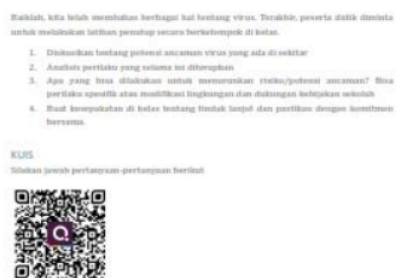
Baiklah, kita telah membahas berbagai hal tentang virus. Terakhir, peserta didik diminta untuk melakukan latihan penutup secara berkelompok di kelas.

1. Diskusikan tentang potensi ancaman virus yang ada di sekitar
2. Analisis perilaku yang selama ini diterapkan
3. Apa yang bisa dilakukan untuk menurunkan risiko/potensi ancaman? Bisa perilaku spesifik atau modifikasi lingkungan dan dukungan kebijakan sekolah
4. Buat kesepakatan di kelas tentang tindak lanjut dan pastikan dengan komitmen bersama.

KUIS

Silakan jawab pertanyaan-pertanyaan berikut